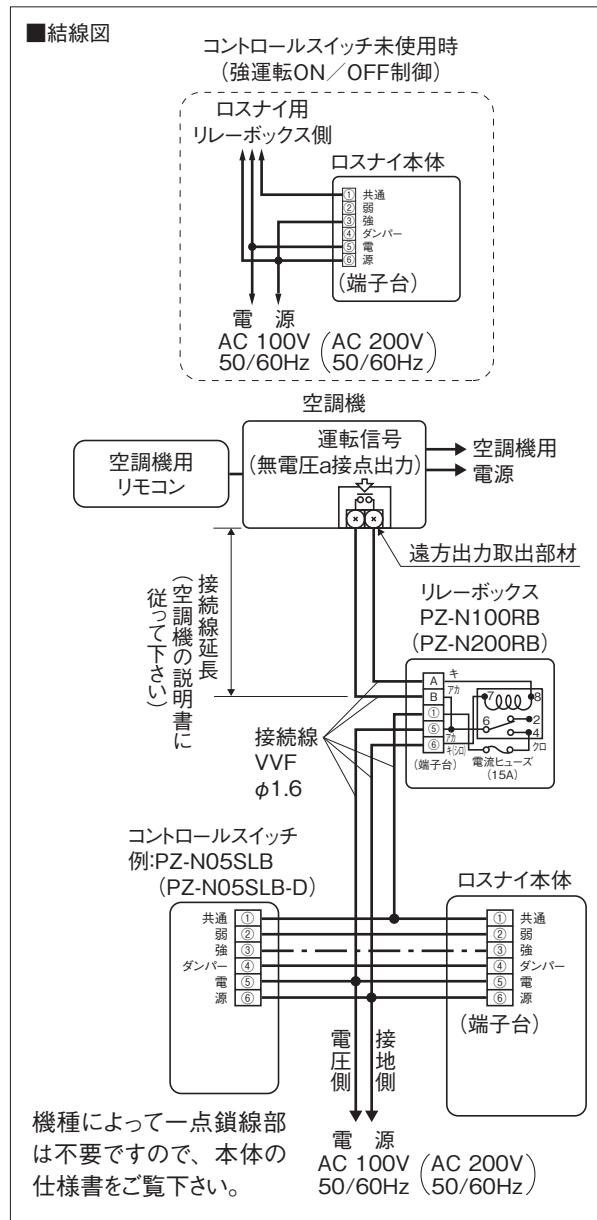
■結線図

コントロールスイッチ未使用時
（強運転ON／OFF制御）

ロスナイ用
リレーボックス側

ロスナイ本体

① 共通
② 弱
③ 強
④ ダンパー
⑤ 電
⑥ 源
（端子台）

電　源
AC 100V（AC 200V）
50/60Hz（50/60Hz）

空調機

空調機用
リモコン

運転信号
（無電圧a接点出力）

空調機用
電源

遠方出力取出部材

接続線延長
（空調機の説明書に従って下さい）

リレーボックス
PZ-N100RB
（PZ-N200RB）

A キ
B アカ
①
⑤ アカ
⑥ キミドリ
（端子台）
7 8
6 2
4
電流ヒューズ
（15A）
クロ

接続線
VVF
$\phi$1.6

コントロールスイッチ
例:PZ-N05SLB
（PZ-N05SLB-D）

共通 ①
弱 ②
強 ③
ダンパー ④
電 ⑤
源 ⑥

ロスナイ本体

① 共通
② 弱
③ 強
④ ダンパー
⑤ 電
⑥ 源
（端子台）

電圧側

接地側

機種によって一点鎖線部は不要ですので、本体の仕様書をご覧下さい。

電　源
AC 100V（AC 200V）
50/60Hz（50/60Hz）